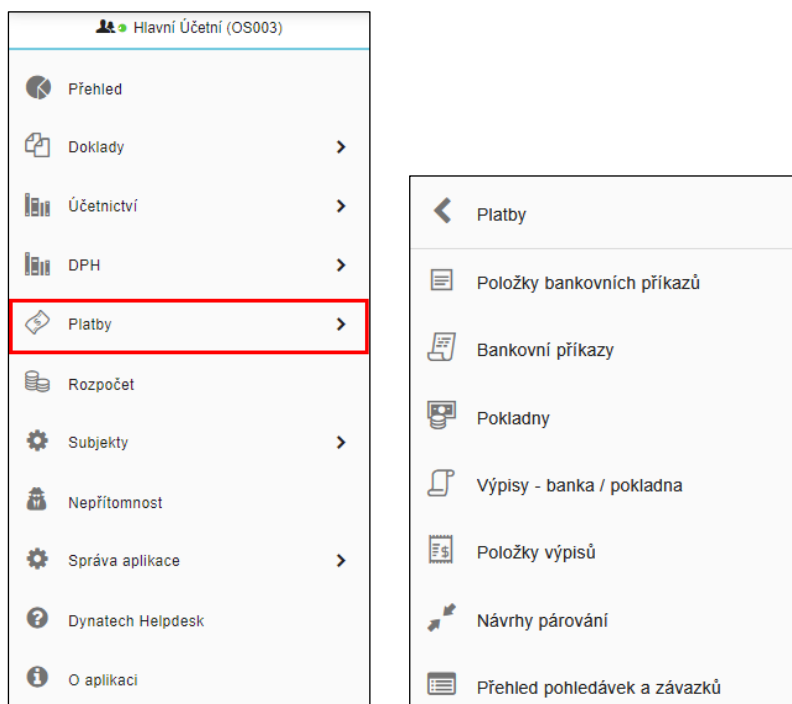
Hlavní Účetní (OS003)

Přehled

Doklady

Účetnictví

DPH

Platby

Rozpočet

Subjekty

Nepřítomnost

Správa aplikace

Dynatech Helpdesk

O aplikaci

Platby

Položky bankovních příkazů

Bankovní příkazy

Pokladny

Výpisy - banka / pokladna

Položky výpisů

Návrhy párování

Přehled pohledávek a závazků